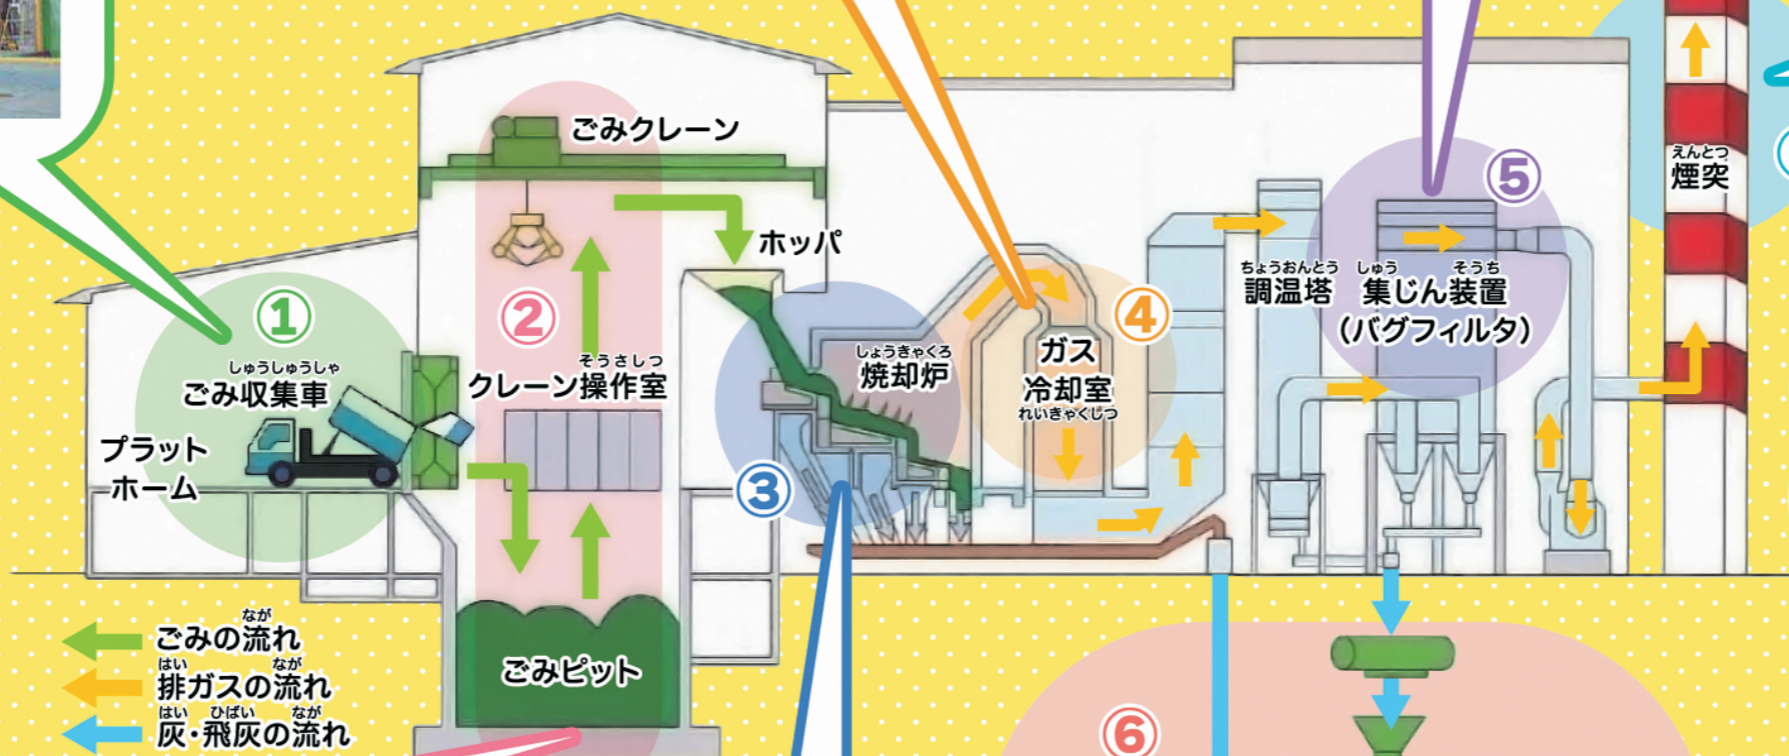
ごみクレーン

ホッパ

①
しゅうしゅうしゃ
ごみ収集車

プラットホーム

②
そうさしつ
クレーン操作室

③
しょうきゃくろ
焼却炉

④
ガス
冷却室
れいきゃくしつ

ちょうおんとう
調温塔

⑤
しゅう そうち
集じん装置
(バグフィルタ)

えんとつ
煙突

ごみピット

ながれ
ごみの流れ
はい なが
排ガスの流れ
はい ひばい なが
灰・飛灰の流れ

⑥